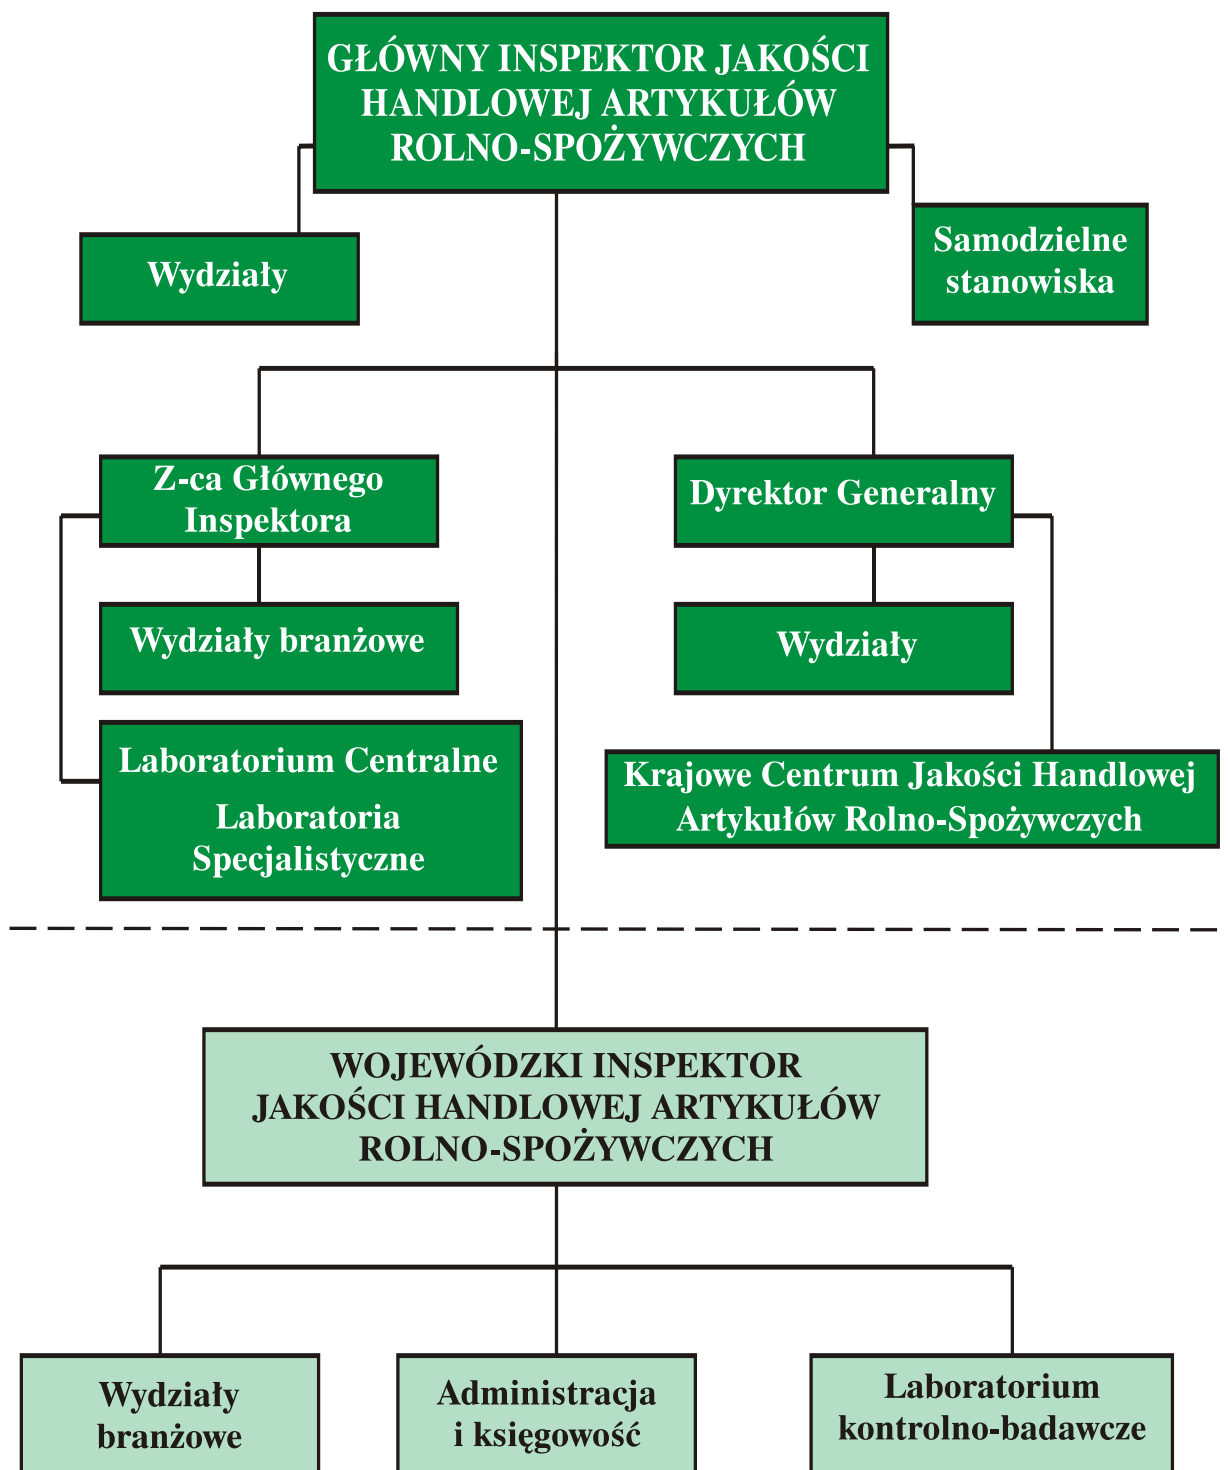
GŁÓWNY INSPEKTOR JAKOŚCI HANDLOWEJ ARTYKUŁÓW ROLNO-SPOŻYWCZYCH

Wydziały

Samodzielne stanowiska

Z-ca Głównego Inspektora

Dyrektor Generalny

Wydziały branżowe

Wydziały

Laboratorium Centralne

Laboratoria Specjalistyczne

Krajowe Centrum Jakości Handlowej Artykułów Rolno-Spożywczych

WOJEWÓDZKI INSPEKTOR JAKOŚCI HANDLOWEJ ARTYKUŁÓW ROLNO-SPOŻYWCZYCH

Wydziały branżowe

Administracja i księgowość

Laboratorium kontrolno-badawcze